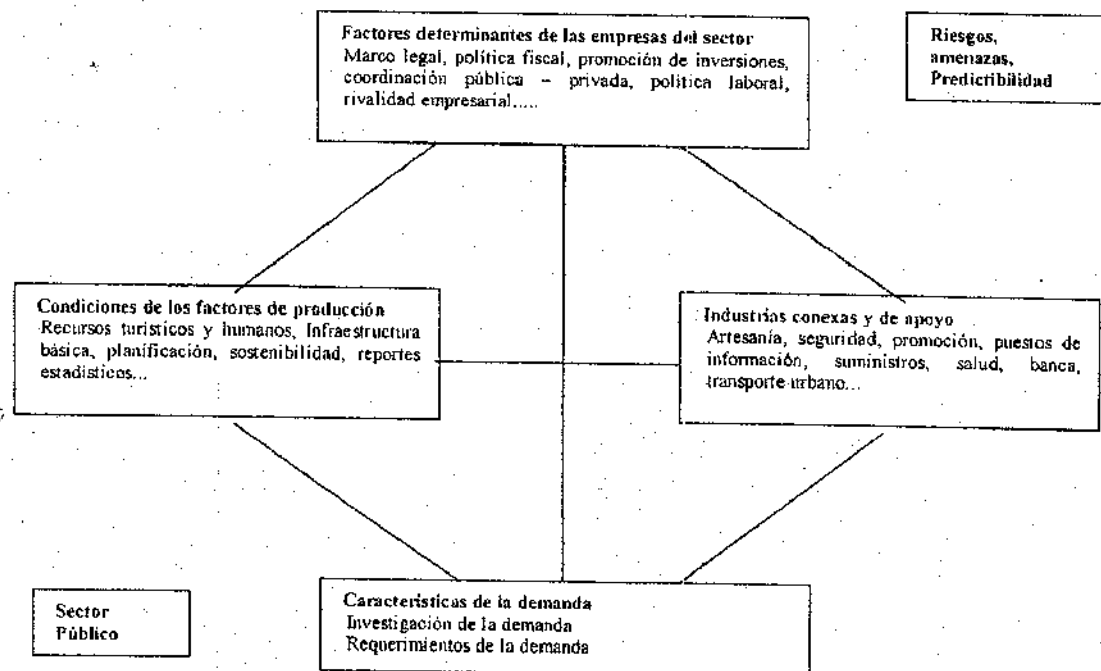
Factores determinantes de las empresas del sector
Marco legal, política fiscal, promoción de inversiones, coordinación pública – privada, política laboral, rivalidad empresarial.....

Riesgos, amenazas, Predictibilidad

Condiciones de los factores de producción
Recursos turísticos y humanos, Infraestructura básica, planificación, sostenibilidad, reportes estadísticos...

Industrias conexas y de apoyo
Artesanía, seguridad, promoción, puestos de información, suministros, salud, banca, transporte urbano...

Sector Público

Características de la demanda
Investigación de la demanda
Requerimientos de la demanda